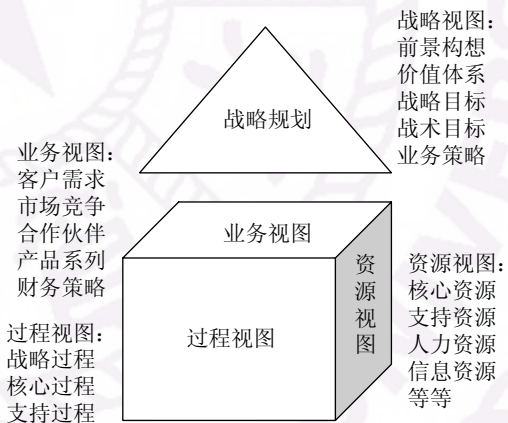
战略视图：
前景构想
价值体系
战略目标
战术目标
业务策略

战略规划

业务视图：
客户需求
市场竞争
合作伙伴
产品系列
财务策略

业务视图

资源视图

资源视图：
核心资源
支持资源
人力资源
信息资源
等等

过程视图：
战略过程
核心过程
支持过程

过程视图